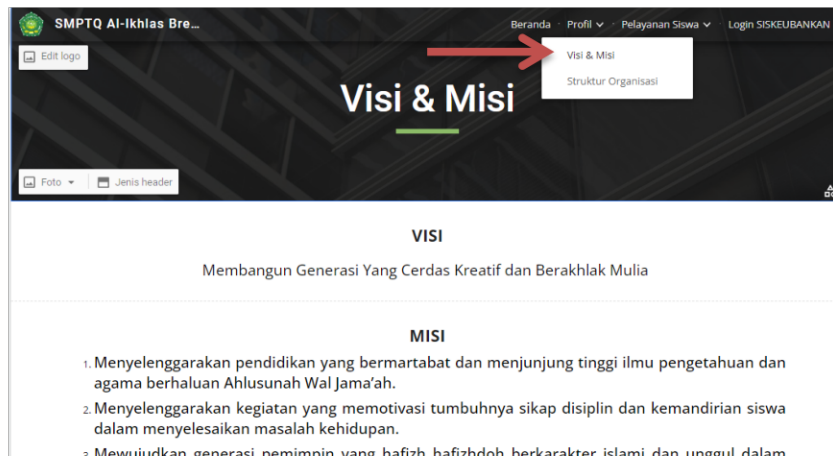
SMPTQ Al-Ikhlas Bre...

Beranda · Profil · Pelayanan Siswa · Login SISKEUBANKAN

Edit logo

Visi & Misi

Struktur Organisasi

Visi & Misi

Foto · Jenis header

VISI

Membangun Generasi Yang Cerdas Kreatif dan Berakhlak Mulia

MISI

1. Menyelenggarakan pendidikan yang bermartabat dan menjunjung tinggi ilmu pengetahuan dan agama berhaluan Ahlusunah Wal Jama'ah.

2. Menyelenggarakan kegiatan yang memotivasi tumbuhnya sikap disiplin dan kemandirian siswa dalam menyelesaikan masalah kehidupan.

3. Mewujudkan generasi pemimpin yang hafizh hafizhdoh berkarakter islami dan unggul dalam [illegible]